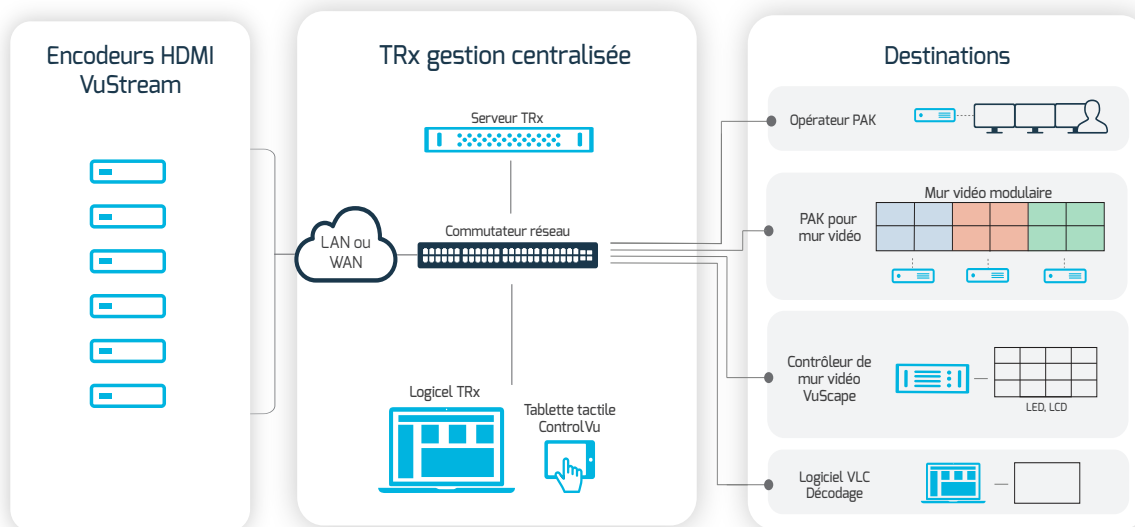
Encodeurs HDMI VuStream

TRx gestion centralisée

Serveur TRx

LAN ou WAN

Commutateur réseau

Logicel TRx

Tablette tactile ControlVu

Destinations

Opérateur PAK

Mur vidéo modulaire

PAK pour mur vidéo

Contrôleur de mur vidéo VuScape

LED, LCD

Logiciel VLC Décodage